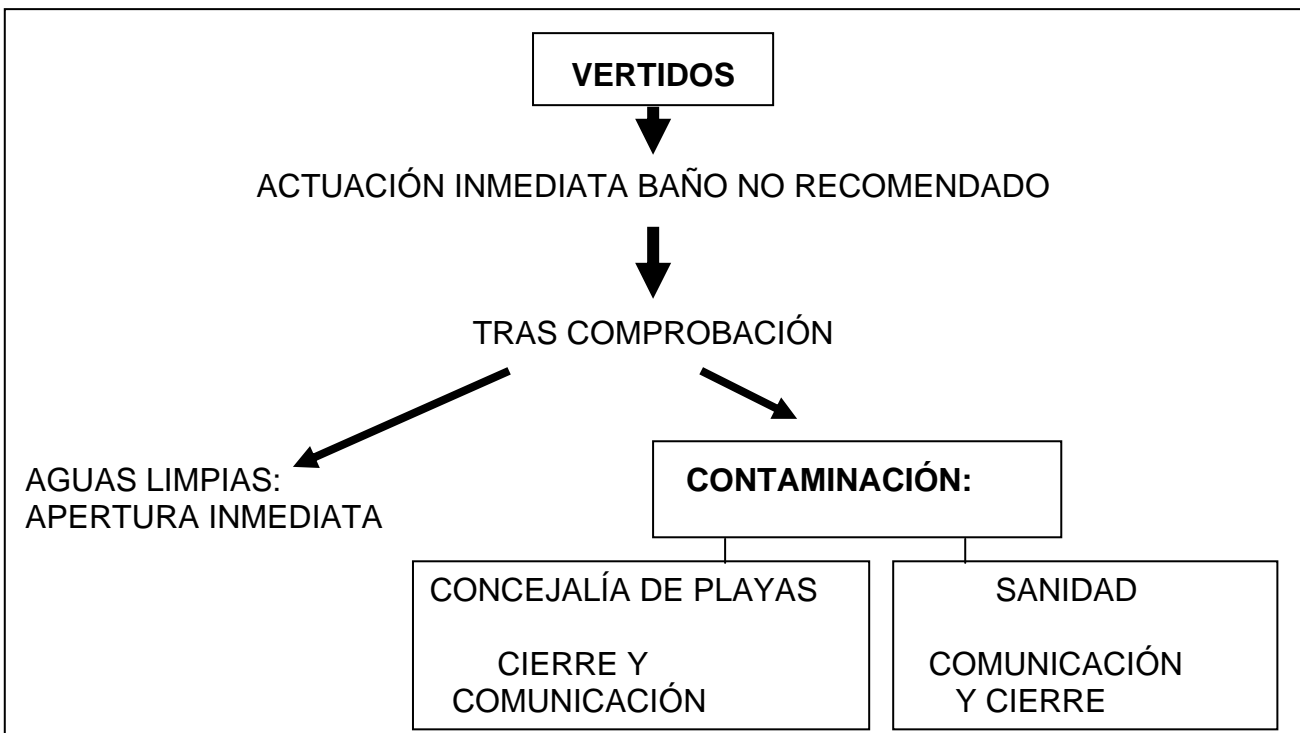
**VERTIDOS**

ACTUACIÓN INMEDIATA BAÑO NO RECOMENDADO

TRAS COMPROBACIÓN

AGUAS LIMPIAS: APERTURA INMEDIATA

**CONTAMINACIÓN:**

CONCEJALÍA DE PLAYAS

CIERRE Y COMUNICACIÓN

SANIDAD

COMUNICACIÓN Y CIERRE